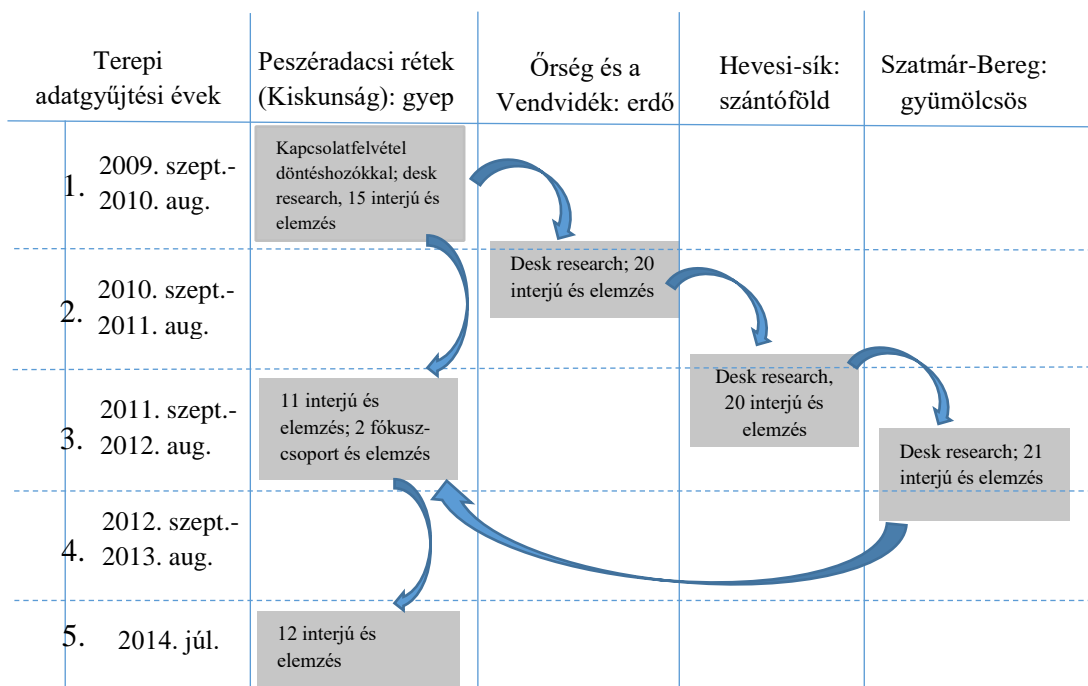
| Terepi adatgyűjtési évek | Peszéradacsi rétek (Kiskunság): gyep | Őrség és a Vendvidék: erdő | Hevesi-sík: szántóföld | Szatmár-Bereg: gyümölcsös |
|---|---|---|---|---|
| 1. 2009. szept.- 2010. aug. | Kapcsolatfelvétel döntéshozókkal; desk research, 15 interjú és elemzés | | | |
| 2. 2010. szept.- 2011. aug. | | Desk research; 20 interjú és elemzés | | |
| 3. 2011. szept.- 2012. aug. | 11 interjú és elemzés; 2 fókusz-csoport és elemzés | | Desk research, 20 interjú és elemzés | Desk research; 21 interjú és elemzés |
| 4. 2012. szept.- 2013. aug. | | | | |
| 5. 2014. júl. | 12 interjú és elemzés | | | |